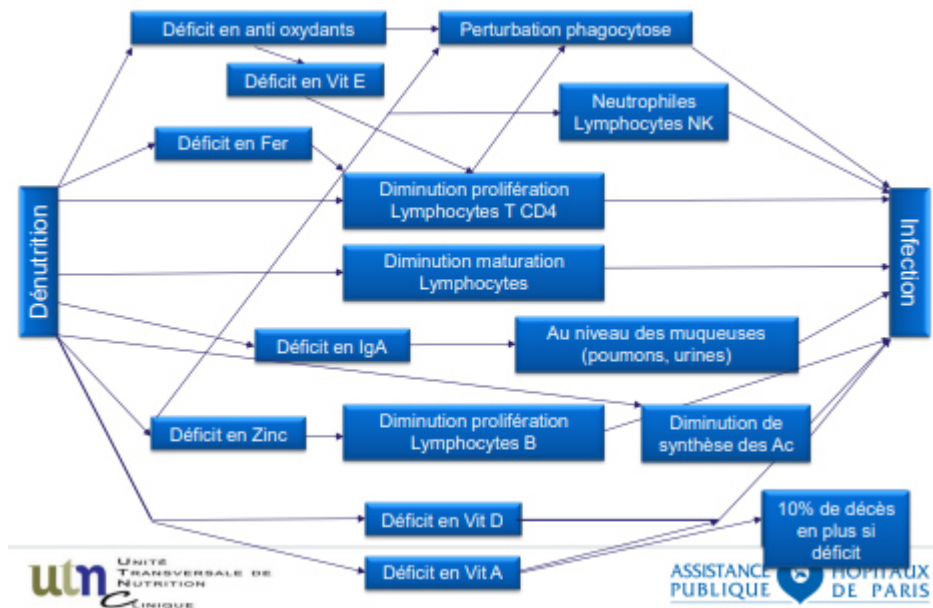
Déficit en anti oxydants

Perturbation phagocytose

Déficit en Vit E

Neutrophiles Lymphocytes NK

Déficit en Fer

Dénutrition

Diminution prolifération Lymphocytes T CD4

Infection

Diminution maturation Lymphocytes

Déficit en IgA

Au niveau des muqueuses (poumons, urines)

Déficit en Zinc

Diminution prolifération Lymphocytes B

Diminution de synthèse des Ac

Déficit en Vit D

10% de décès en plus si déficit

Déficit en Vit A

utn UNITÉ TRANSVERSALE DE NUTRITION CLINIQUE

ASSISTANCE PUBLIQUE HÔPITAUX DE PARIS